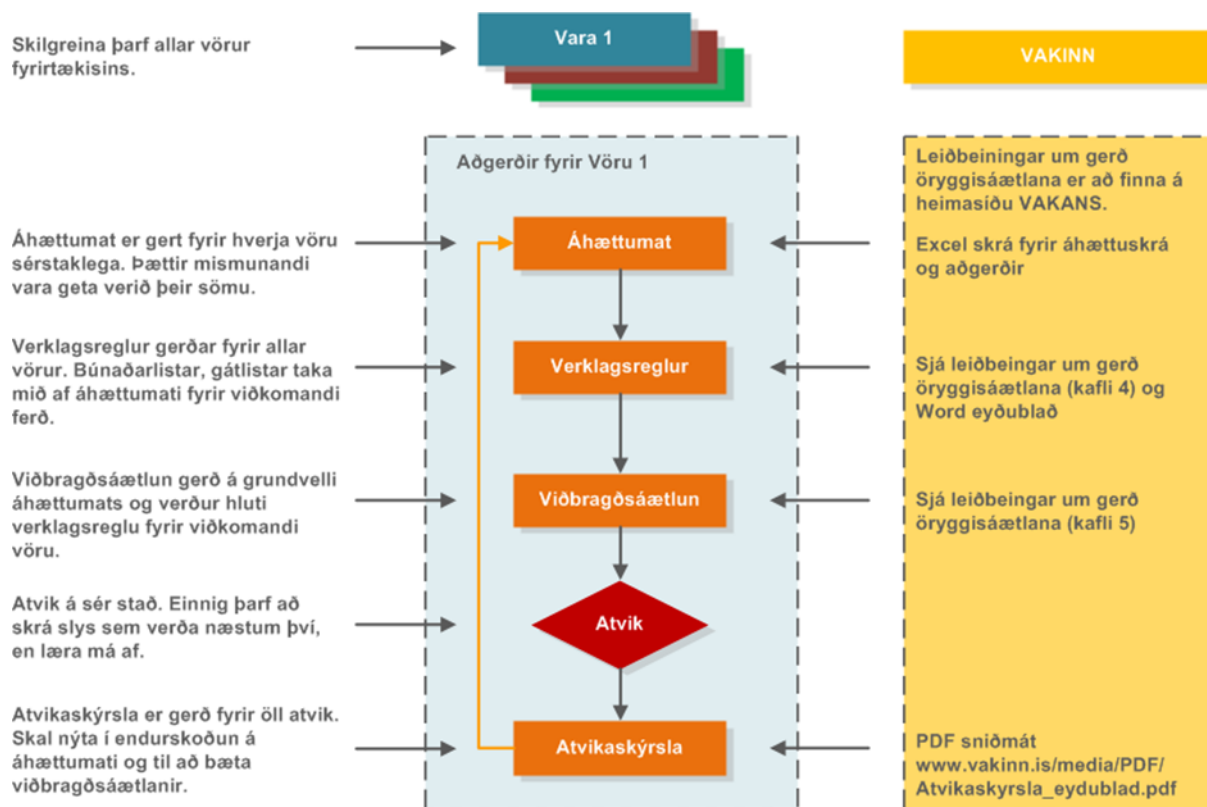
Skilgreina þarf allar vörur fyrirtækisins.

Vara 1

VAKINN

Aðgerðir fyrir Vöru 1

Leiðbeiningar um gerð öryggisáætlana er að finna á heimasíðu VAKANS.

Áhættumat er gert fyrir hverja vöru sérstaklega. Þættir mismunandi vara geta verið þeir sömu.

Áhættumat

Excel skrá fyrir áhættuskrá og aðgerðir

Verklagsreglur gerðar fyrir allar vörur. Búnaðarlistar, gátlistar taka mið af áhættumati fyrir viðkomandi ferð.

Verklagsreglur

Sjá leiðbeingar um gerð öryggisáætlana (kafli 4) og Word eyðublað

Viðbragðsáætlun gerð á grundvelli áhættumats og verður hluti verklagsreglu fyrir viðkomandi vöru.

Viðbragðsáætlun

Sjá leiðbeingar um gerð öryggisáætlana (kafli 5)

Atvik á sér stað. Einnig þarf að skrá slys sem verða næstum því, en læra má af.

Atvik

Atvikaskýrsla er gerð fyrir öll atvik. Skal nýta í endurskoðun á áhættumati og til að bæta viðbragðsáætlanir.

Atvikaskýrsla

PDF sniðmát www.vakinn.is/media/PDF/Atvikaskyrsla_eydublad.pdf